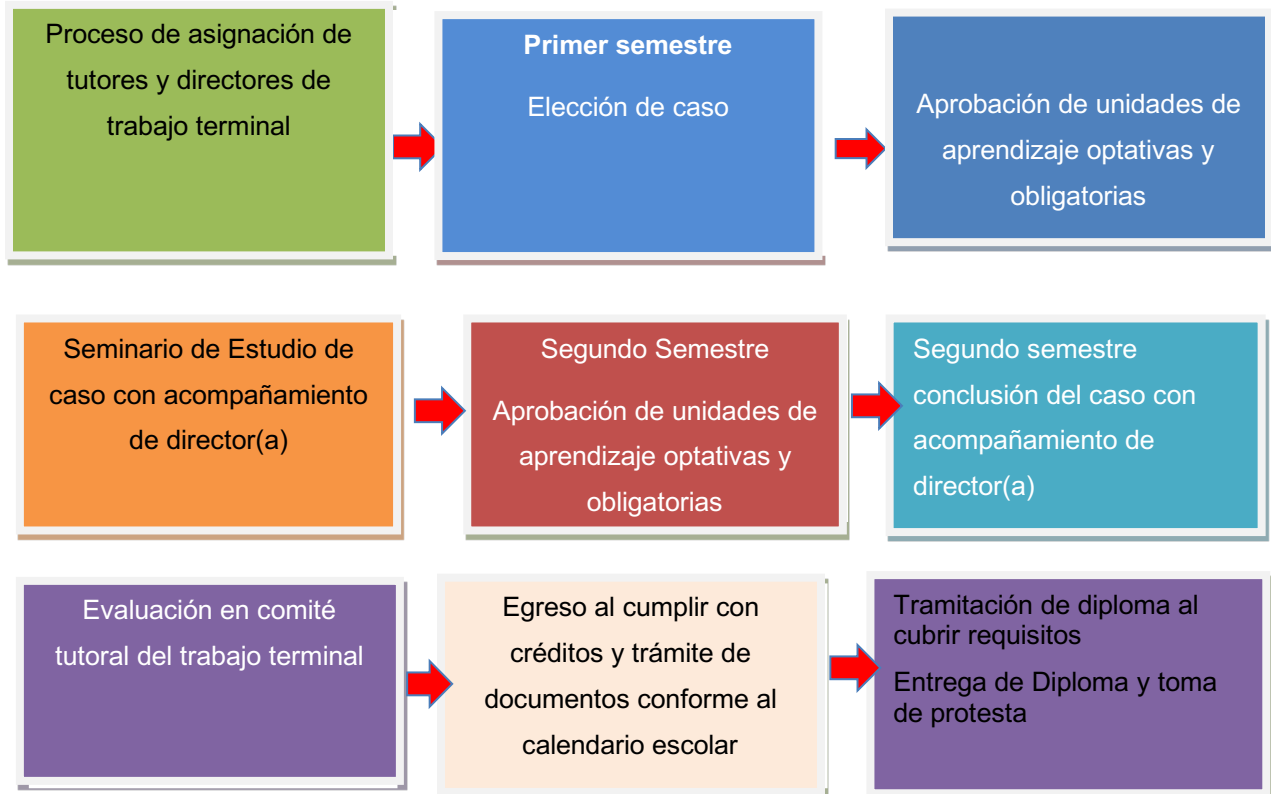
Proceso de asignación de tutores y directores de trabajo terminal

Primer semestre

Elección de caso

Aprobación de unidades de aprendizaje optativas y obligatorias

Seminario de Estudio de caso con acompañamiento de director(a)

Segundo Semestre

Aprobación de unidades de aprendizaje optativas y obligatorias

Segundo semestre conclusión del caso con acompañamiento de director(a)

Evaluación en comité tutoral del trabajo terminal

Egreso al cumplir con créditos y trámite de documentos conforme al calendario escolar

Tramitación de diploma al cubrir requisitos

Entrega de Diploma y toma de protesta